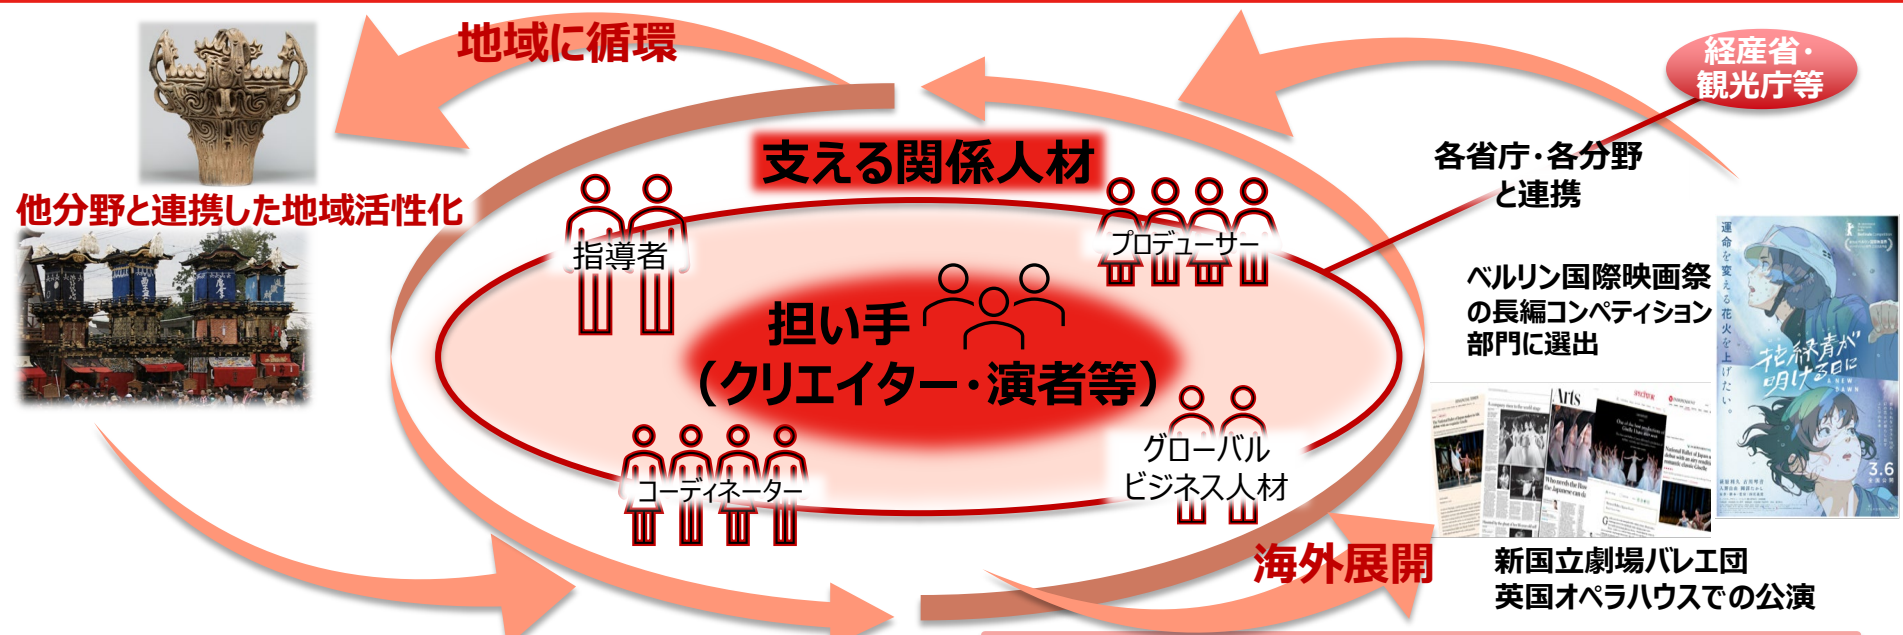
地域に循環

経産省・観光庁等

他分野と連携した地域活性化

支える関係人材

各省庁・各分野と連携

指導者

プロデューサー

担い手
（クリエイター・演者等）

ベルリン国際映画祭の長編コンペティション部門に選出

運命を変える花火を上げたい。

花緑青が明ける日に

A NEW DAWN

3.6

Arts

グローバルビジネス人材

コーディネーター

海外展開

新国立劇場バレエ団
英国オペラハウスでの公演